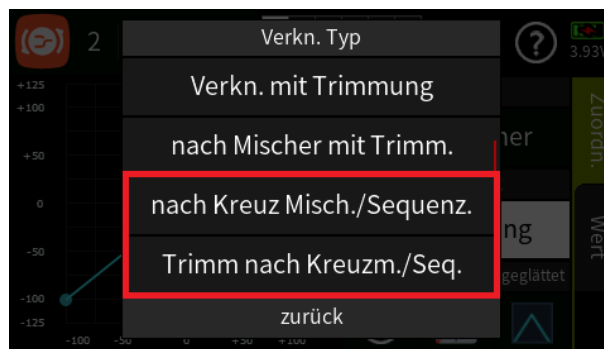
2
Verkn. Typ
?
3.93V
+125
+100
+50
0
-50
-100
-125
Verkn. mit Trimmung
nach Mischer mit Trimm.
ner
nach Kreuz Misch./Sequenz.
ng
Trimm nach Kreuzm./Seq.
geglättet
zurück
-100
-50
0
+50
+100
Zuordn.
Wert